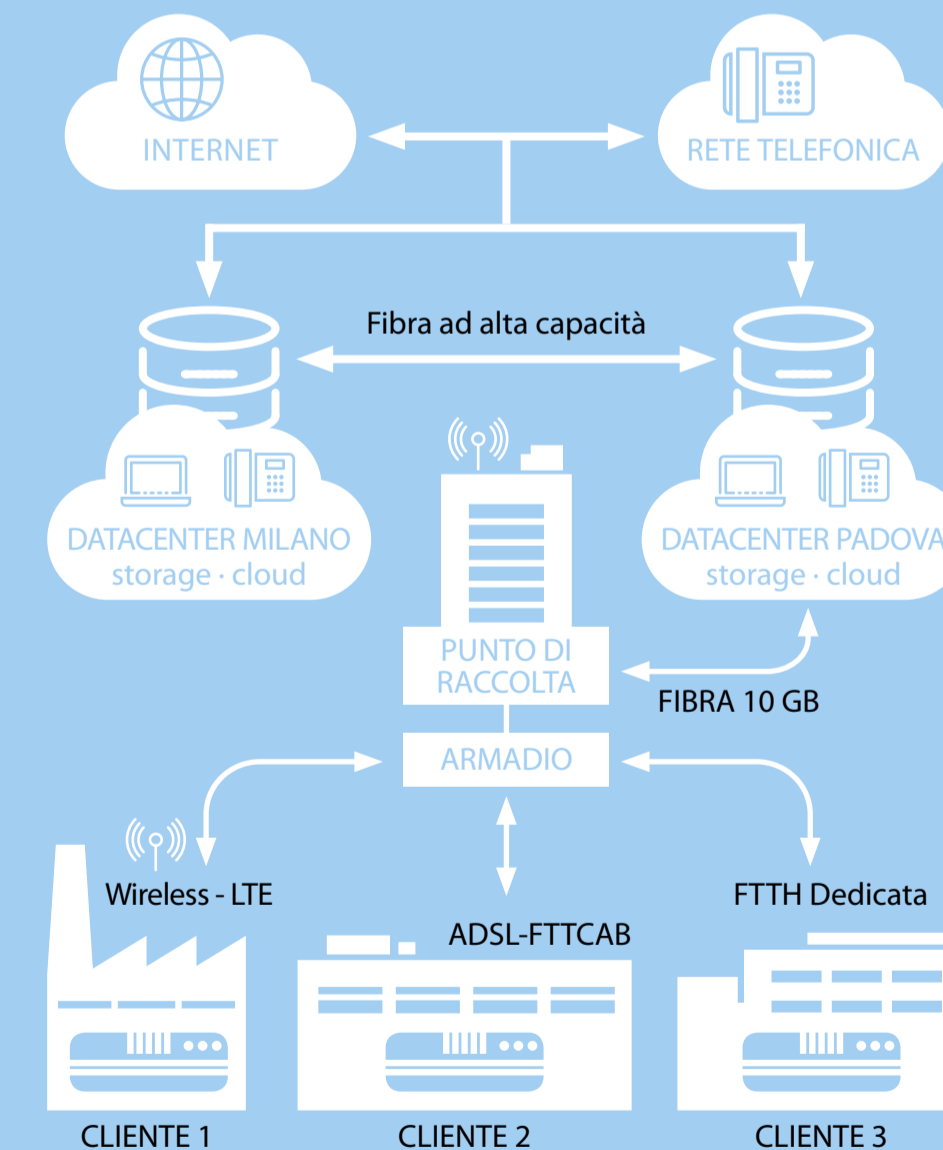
INTERNET

RETE TELEFONICA

Fibra ad alta capacità

DATACENTER MILANO
storage · cloud

DATACENTER PADOVA
storage · cloud

PUNTO DI RACCOLTA

FIBRA 10 GB

ARMADIO

Wireless - LTE

ADSL-FTTCAB

FTTH Dedicata

CLIENTE 1

CLIENTE 2

CLIENTE 3